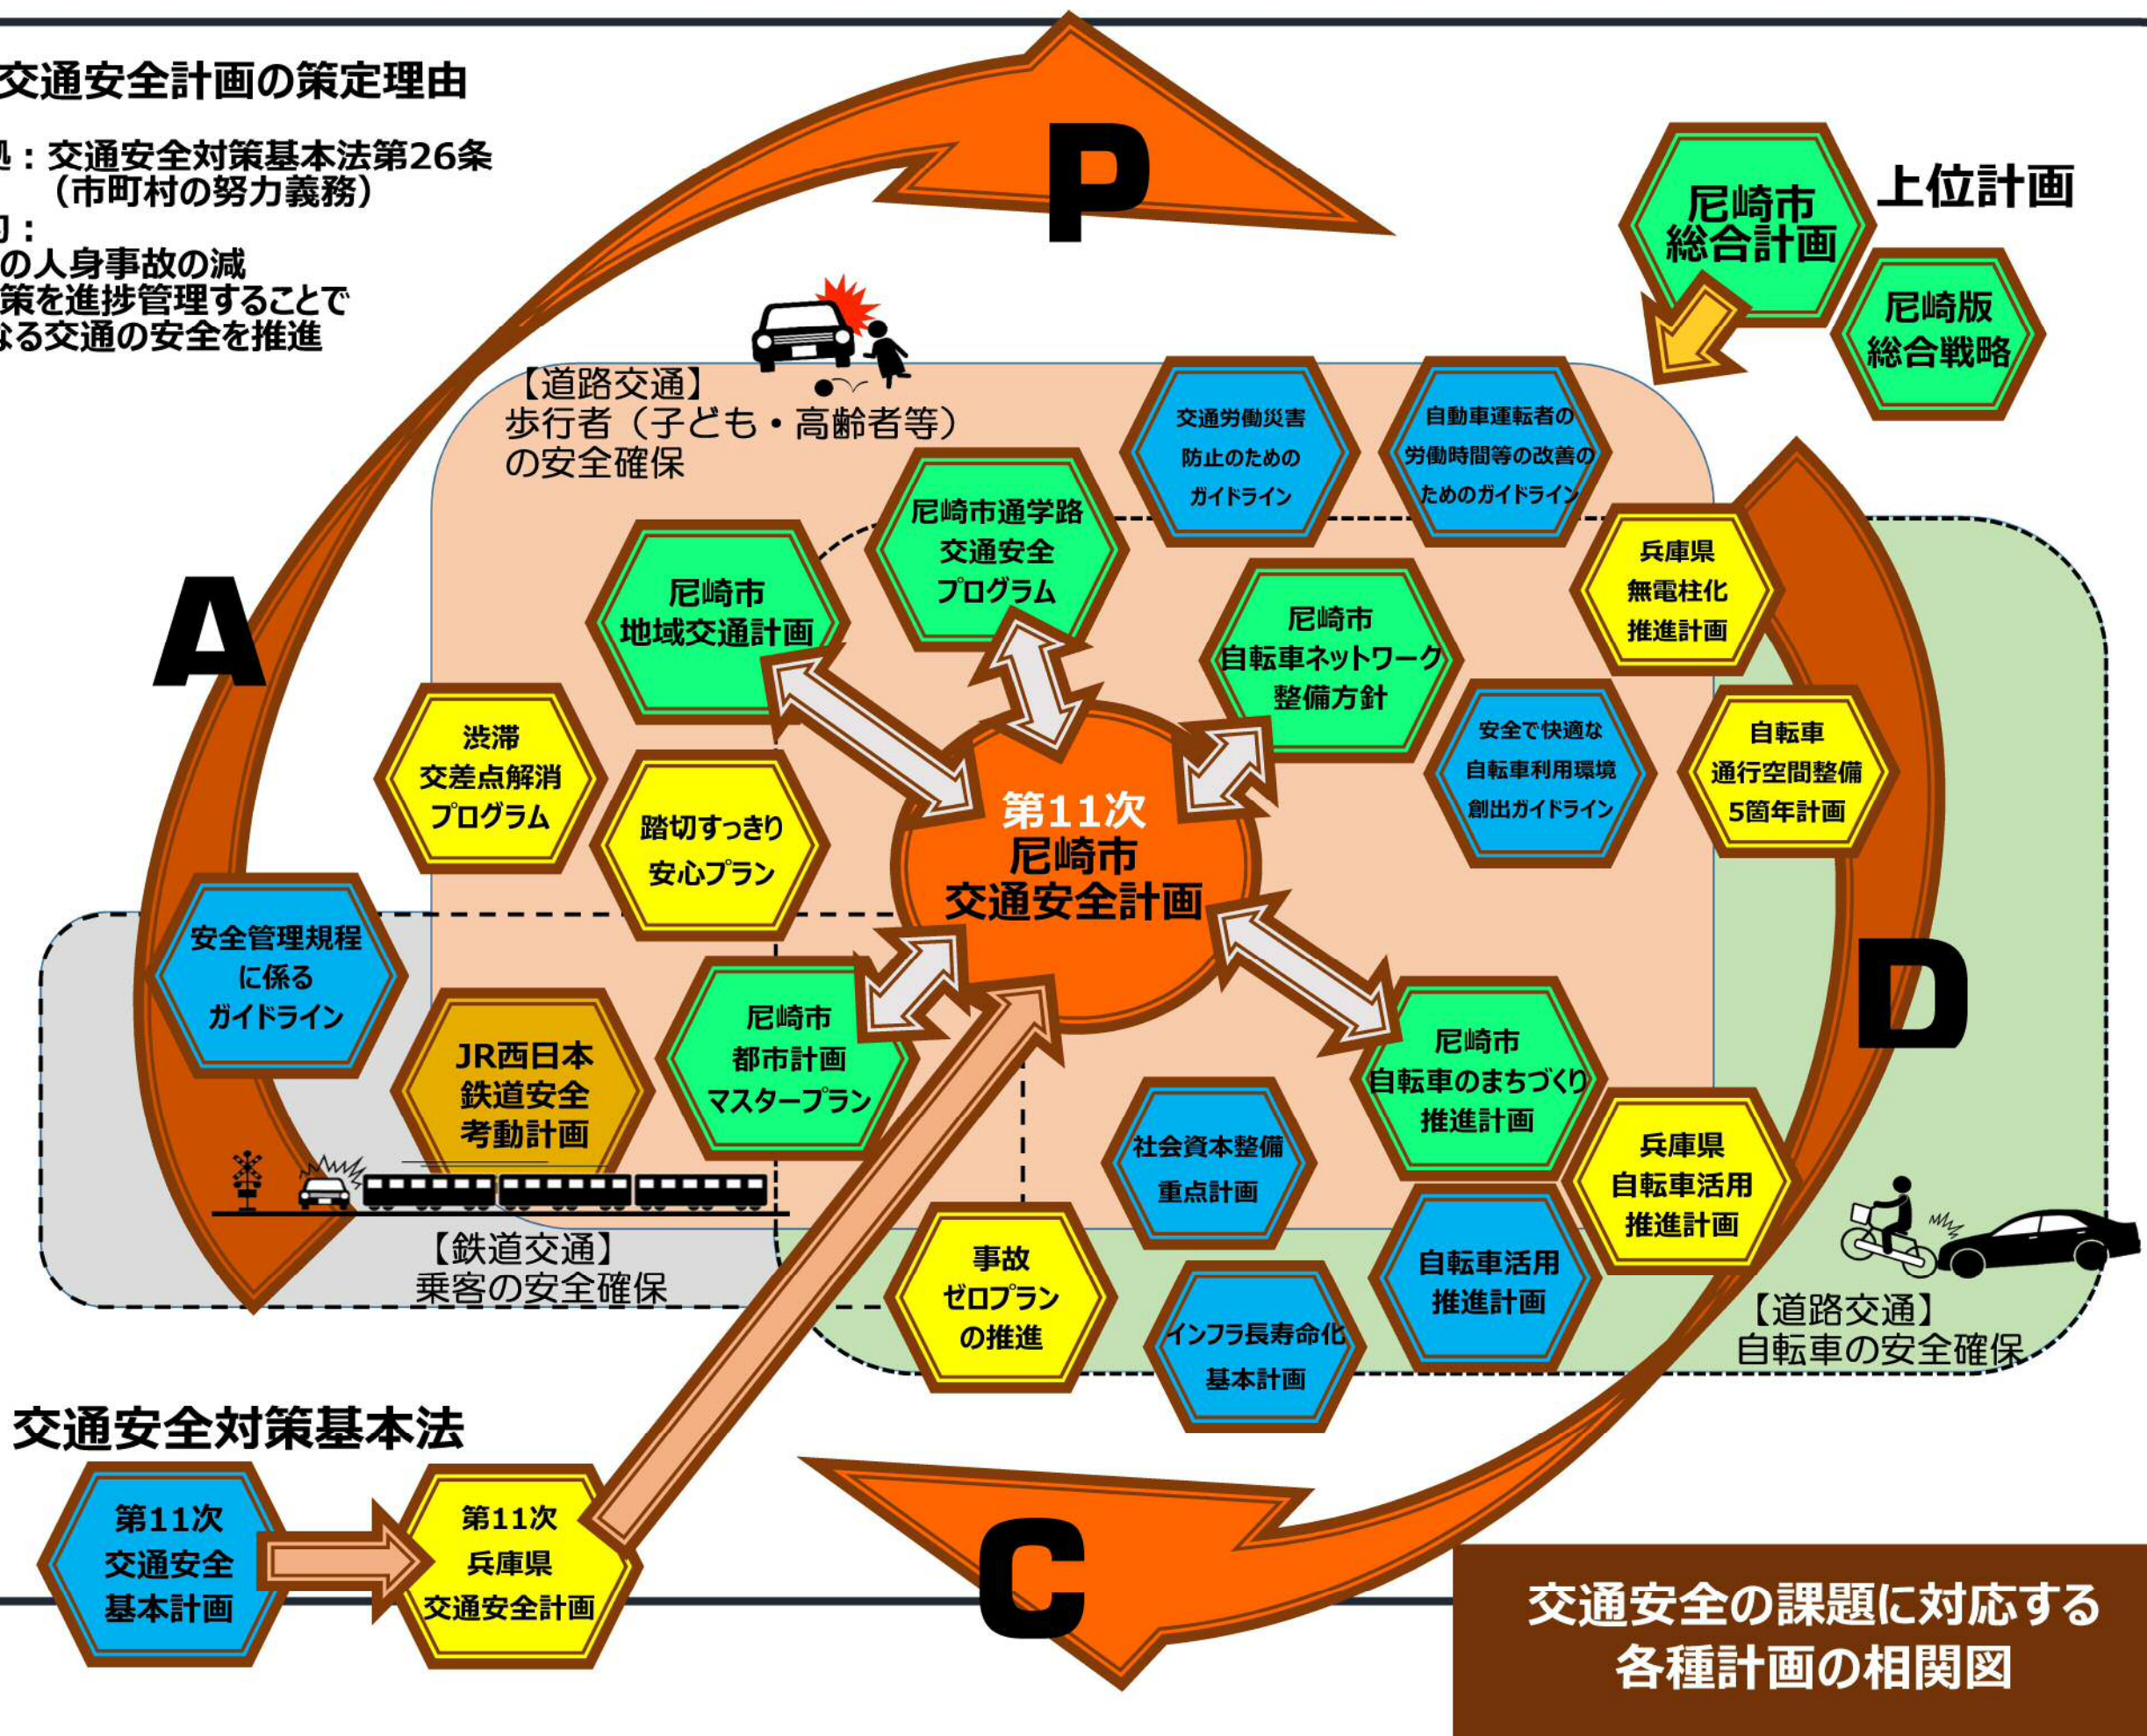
交通安全計画の策定理由

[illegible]処：交通安全対策基本法第26条
（市町村の努力義務）
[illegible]的：
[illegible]の人身事故の減
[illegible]策を進捗管理することで
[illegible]なる交通の安全を推進

P

上位計画

尼崎市
総合計画

尼崎版
総合戦略

【道路交通】
歩行者（子ども・高齢者等）
の安全確保

交通労働災害
防止のための
ガイドライン

自動車運転者の
労働時間等の改善の
ためのガイドライン

尼崎市通学路
交通安全
プログラム

尼崎市
地域交通計画

尼崎市
自転車ネットワーク
整備方針

兵庫県
無電柱化
推進計画

A

渋滞
交差点解消
プログラム

踏切すっきり
安心プラン

第11次
尼崎市
交通安全計画

安全で快適な
自転車利用環境
創出ガイドライン

自転車
通行空間整備
5箇年計画

安全管理規程
に係る
ガイドライン

JR西日本
鉄道安全
考動計画

尼崎市
都市計画
マスタープラン

尼崎市
自転車のまちづくり
推進計画

D

社会資本整備
重点計画

兵庫県
自転車活用
推進計画

【鉄道交通】
乗客の安全確保

事故
ゼロプラン
の推進

インフラ長寿命化
基本計画

自転車活用
推進計画

【道路交通】
自転車の安全確保

交通安全対策基本法

第11次
交通安全
基本計画

第11次
兵庫県
交通安全計画

C

交通安全の課題に対応する
各種計画の相関図